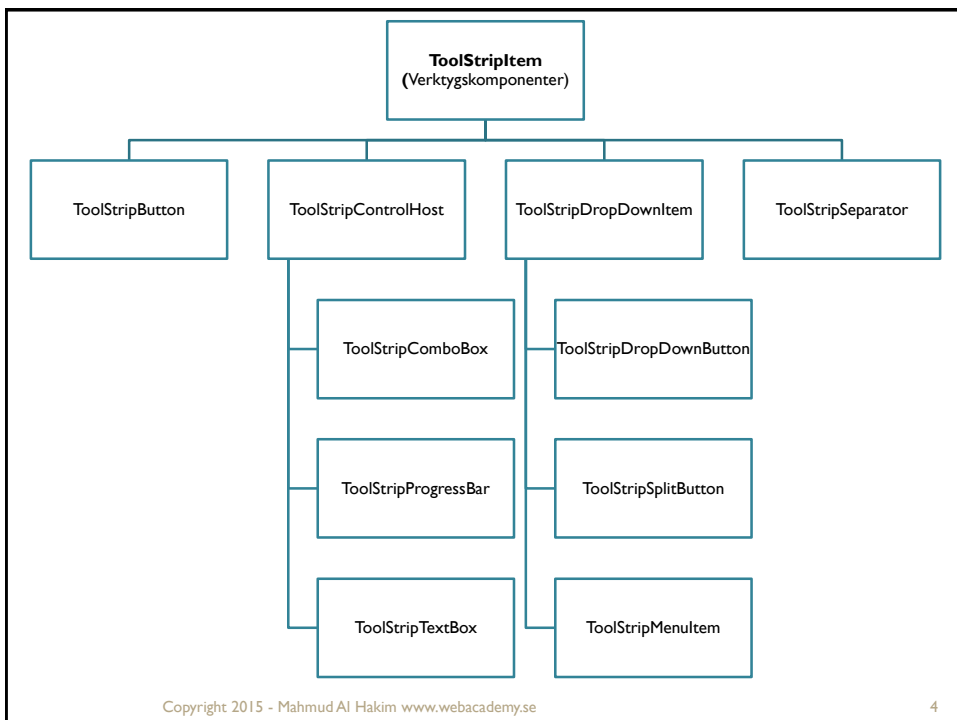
**ToolStripItem**
(Verktygskomponenter)

ToolStripButton

ToolStripControlHost

ToolStripDropDownItem

ToolStripSeparator

ToolStripComboBox

ToolStripProgressBar

ToolStripTextBox

ToolStripDropDownButton

ToolStripSplitButton

ToolStripMenuItem

Copyright 2015 - Mahmud Al Hakim www.webacademy.se

4